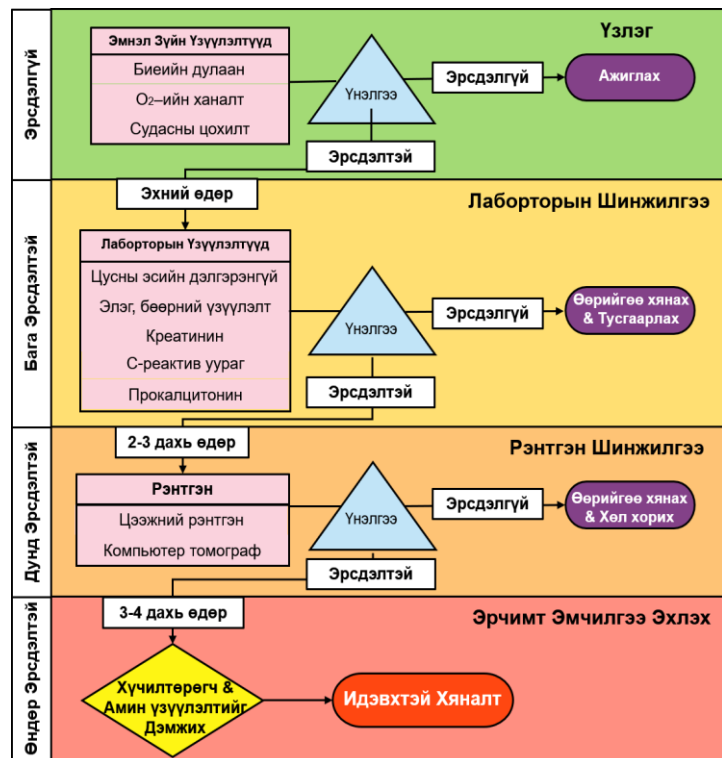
Эрсдэлгүй

Үзлэг

Эмнэл Зүйн Үзүүлэлтүүд
Биеийн дулаан
$O_2$–ийн ханалт
Судасны цохилт

Үнэлгээ

Эрсдэлгүй

Ажиглах

Эрсдэлтэй

Эхний өдөр

Бага Эрсдэлтэй

Лаборторын Шинжилгээ

Лаборторын Үзүүлэлтүүд
Цусны эсийн дэлгэрэнгүй
Элэг, бөөрний үзүүлэлт
Креатинин
С-реактив уураг
Прокалцитонин

Үнэлгээ

Эрсдэлгүй

Өөрийгөө хянах & Тусгаарлах

Эрсдэлтэй

2-3 дахь өдөр

Дунд Эрсдэлтэй

Рэнтгэн Шинжилгээ

Рэнтгэн
Цээжний рэнтгэн
Компьютер томограф

Үнэлгээ

Эрсдэлгүй

Өөрийгөө хянах & Хөл хорих

Эрсдэлтэй

3-4 дахь өдөр

Өндөр Эрсдэлтэй

Эрчимт Эмчилгээ Эхлэх

Хүчилтөрөгч & Амин үзүүлэлтийг Дэмжих

Идэвхтэй Хяналт